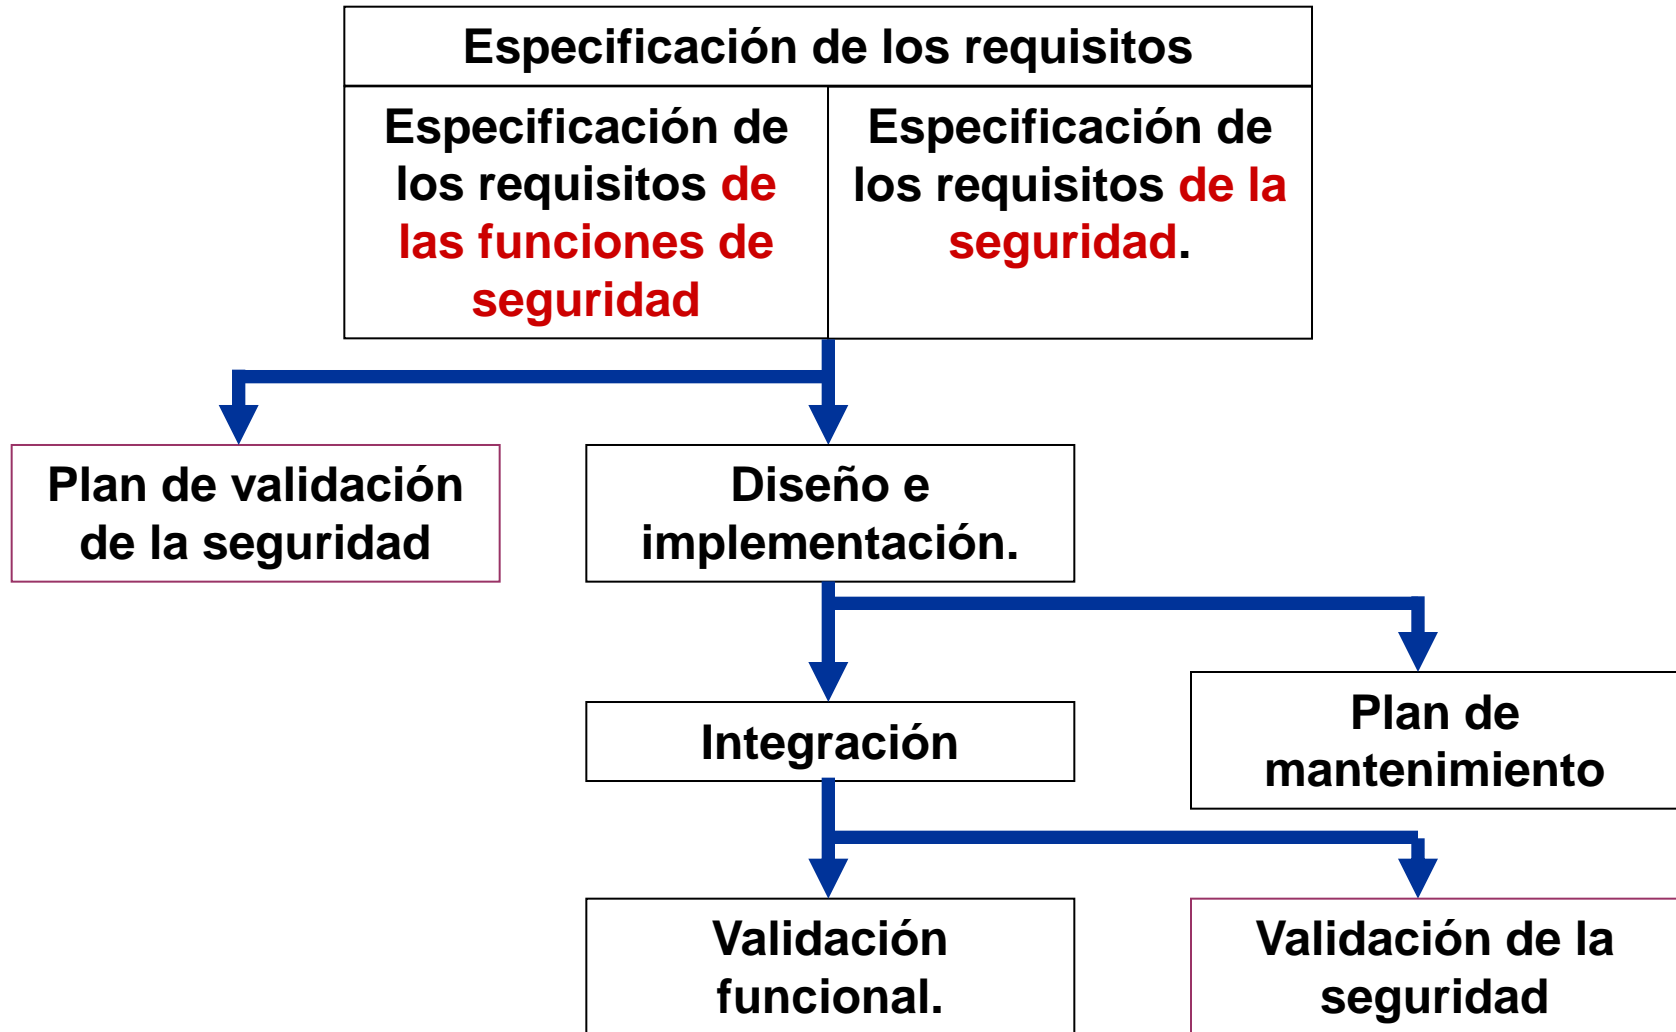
Especificación de los requisitos

Especificación de los requisitos de las funciones de seguridad

Especificación de los requisitos de la seguridad.

Plan de validación de la seguridad

Diseño e implementación.

Integración

Plan de mantenimiento

Validación funcional.

Validación de la seguridad